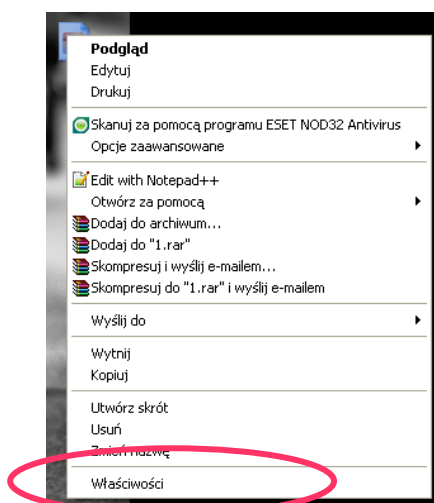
Podgląd
Edytuj
Drukuj

Skanuj za pomocą programu ESET NOD32 Antivirus
Opcje zaawansowane

Edit with Notepad++
Otwórz za pomocą
Dodaj do archiwum...
Dodaj do "1.rar"
Skompresuj i wyślij e-mailem...
Skompresuj do "1.rar" i wyślij e-mailem

Wyślij do

Wytnij
Kopiuj

Utwórz skrót
Usuń
Zmień nazwę

Właściwości